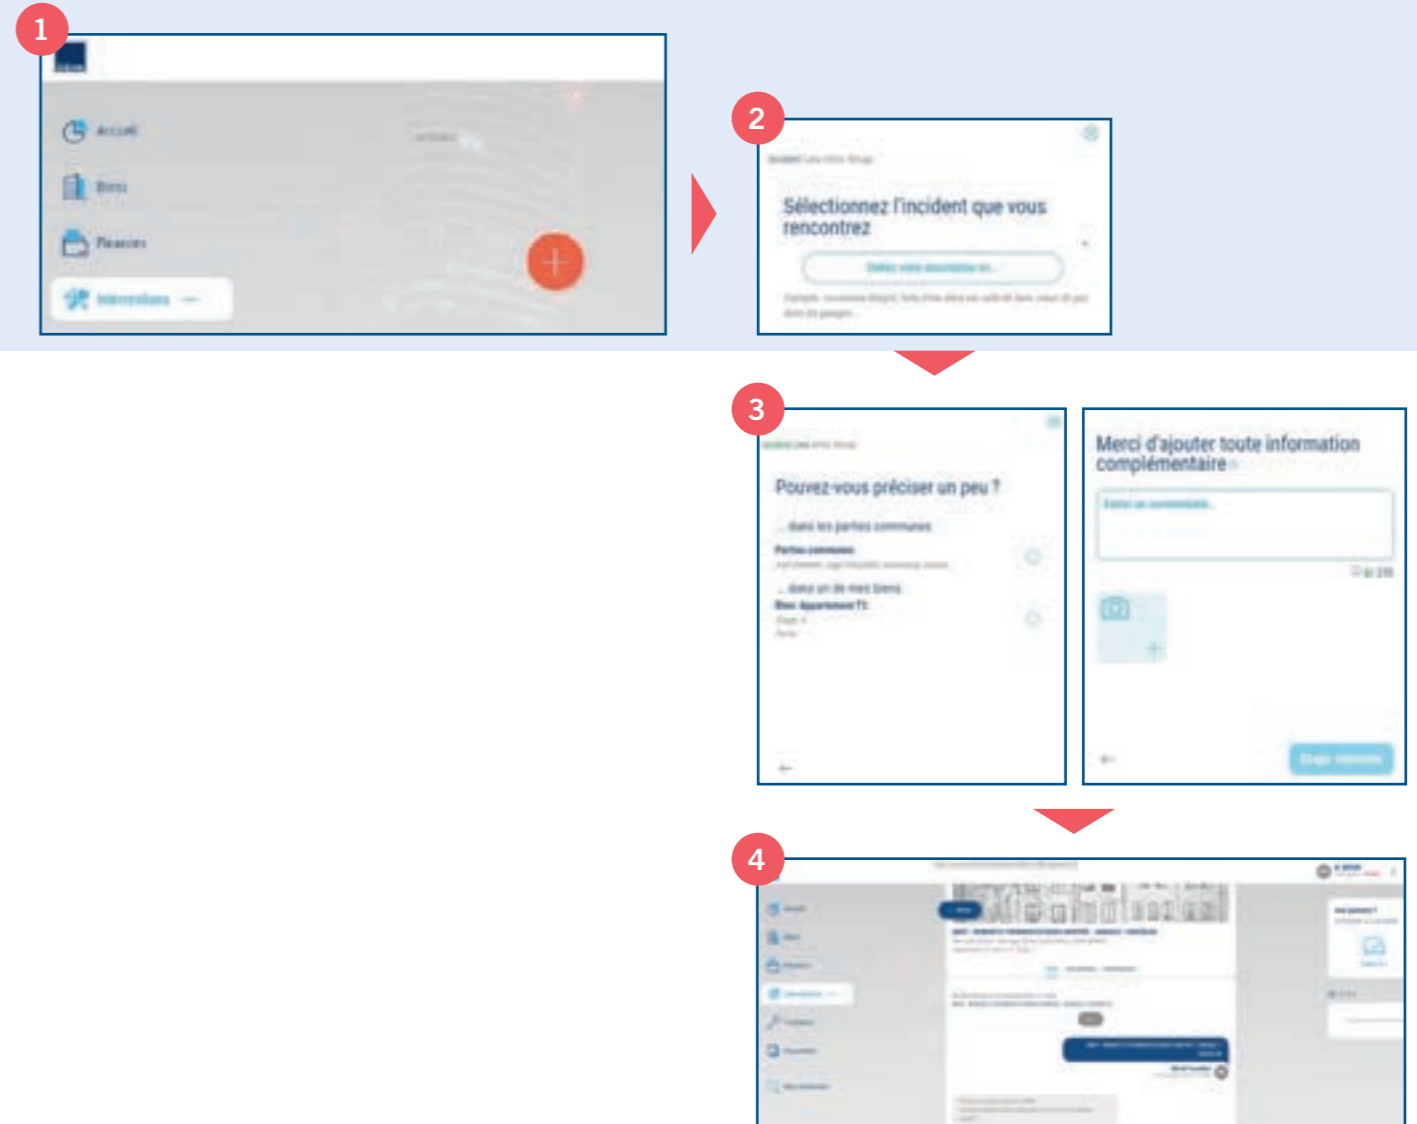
1

Accueil

Biens

Finances

Interventions

2

Sélectionnez l'incident que vous rencontrez

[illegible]

3

Pouvez-vous préciser un peu ?

... dans les parties communes

Parties communes

... dans un de mes biens

Bien Appartement T1

Merci d'ajouter toute information complémentaire

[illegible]

0/250

4

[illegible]